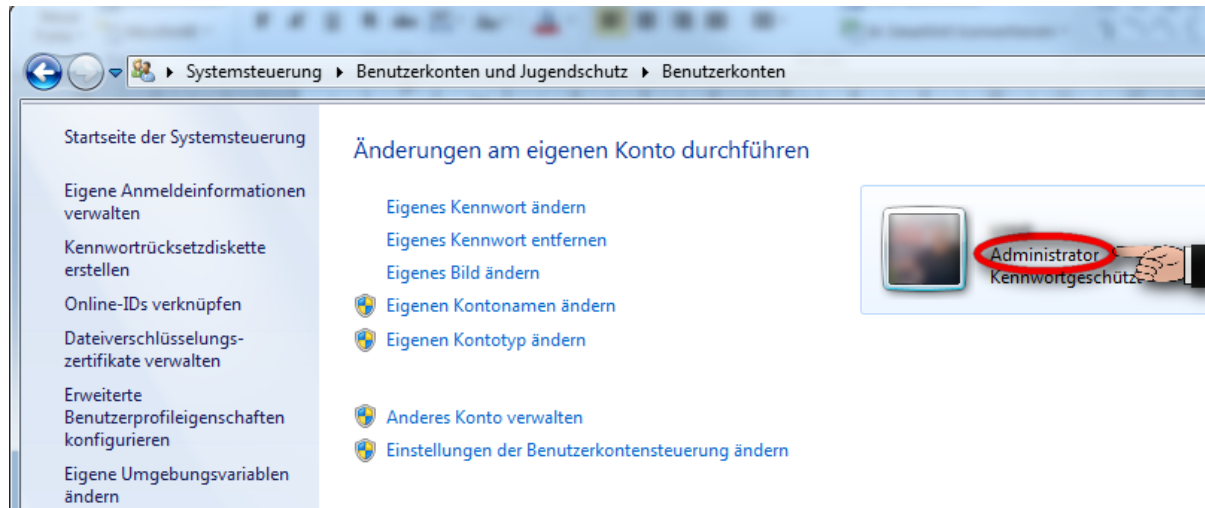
Systemsteuerung ▸ Benutzerkonten und Jugendschutz ▸ Benutzerkonten

Startseite der Systemsteuerung

Eigene Anmeldeinformationen verwalten

Kennwortrücksetzdiskette erstellen

Online-IDs verknüpfen

Dateiverschlüsselungszertifikate verwalten

Erweiterte Benutzerprofileigenschaften konfigurieren

Eigene Umgebungsvariablen ändern

Änderungen am eigenen Konto durchführen

Eigenes Kennwort ändern

Eigenes Kennwort entfernen

Eigenes Bild ändern

Eigenen Kontonamen ändern

Eigenen Kontotyp ändern

Anderes Konto verwalten

Einstellungen der Benutzerkontensteuerung ändern

Administrator

Kennwortgeschütz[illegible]